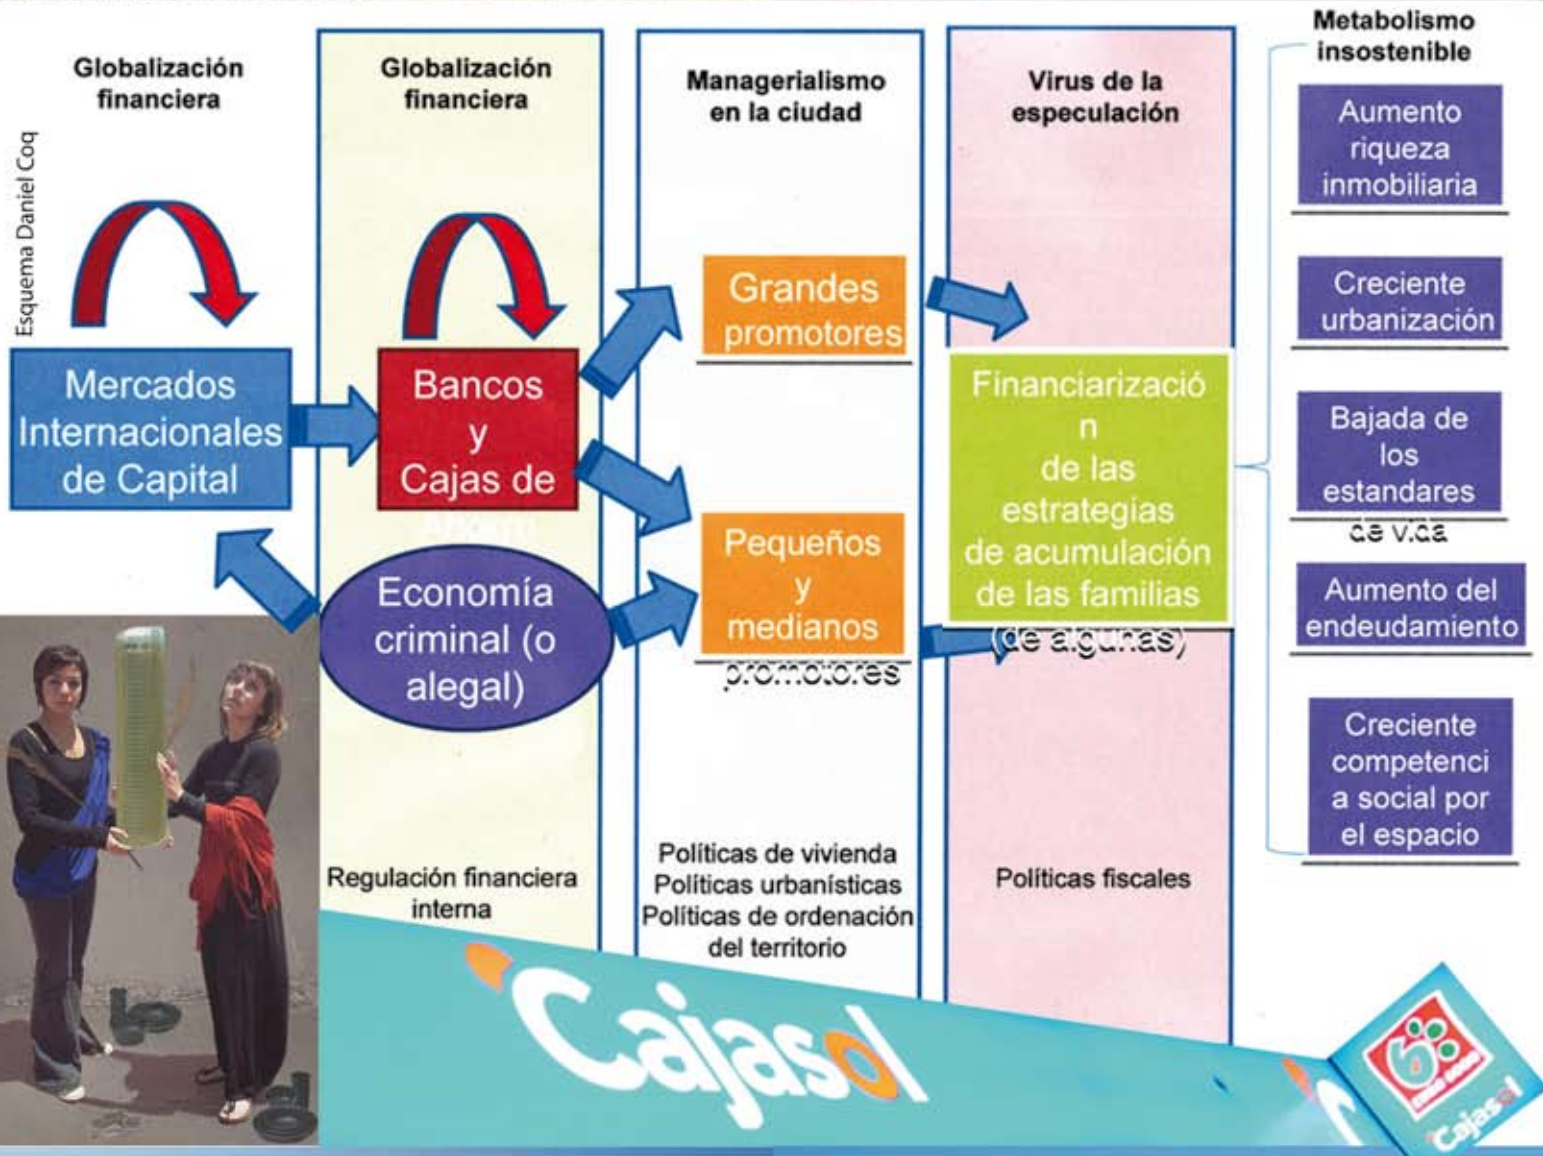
Esquema Daniel Coq

Globalización financiera

Globalización financiera

Managerialismo en la ciudad

Virus de la especulación

Metabolismo insostenible

Mercados Internacionales de Capital

Bancos y Cajas de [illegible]

Economía criminal (o alegal)

Grandes promotores

Pequeños y medianos promotores

Financiarización de las estrategias de acumulación de las familias (de algunas)

Aumento riqueza inmobiliaria

Creciente urbanización

Bajada de los estandares de vida

Aumento del endeudamiento

Creciente competencia social por el espacio

Regulación financiera interna

Políticas de vivienda
Políticas urbanísticas
Políticas de ordenación del territorio

Políticas fiscales

Cajasol

Cajasol